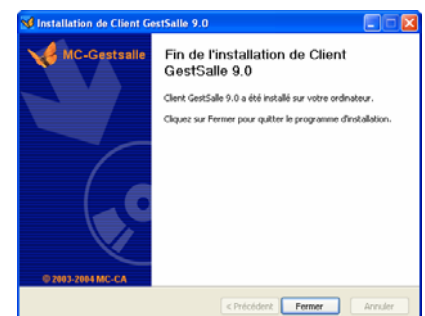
Installation de Client GestSalle 9.0

MC-Gestsalle

Fin de l'installation de Client GestSalle 9.0

Client GestSalle 9.0 a été installé sur votre ordinateur.

Cliquez sur Fermer pour quitter le programme d'installation.

© 2003-2004 MC-CA

< Précédent | Fermer | Annuler